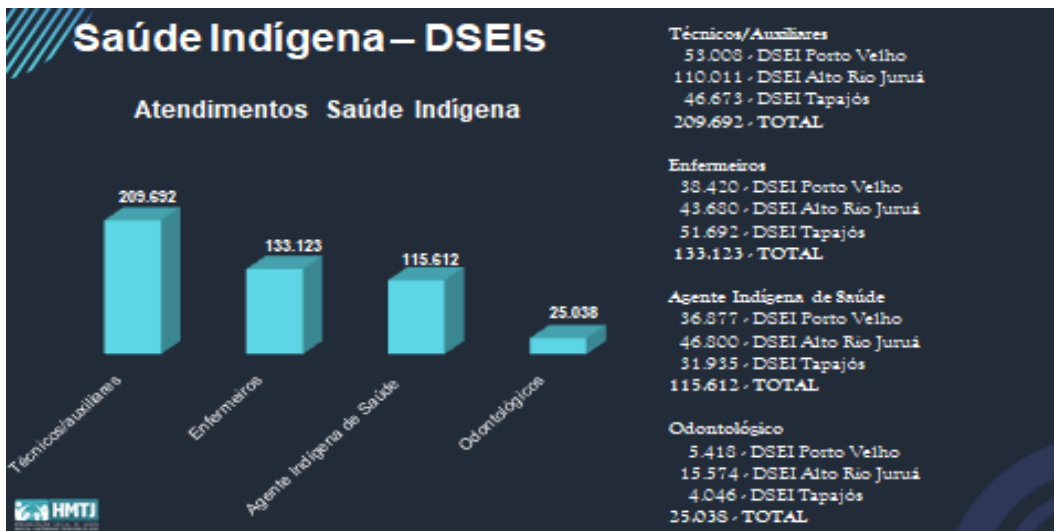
Saúde Indígena – DSEIs

Atendimentos Saúde Indígena

209.692
133.123
115.612
25.038

Técnicos/auxiliares
Enfermeiros
Agente Indígena de Saúde
Odontológicos

HMTJ

Técnicos/Auxiliares
53.008 - DSEI Porto Velho
110.011 - DSEI Alto Rio Juruá
46.673 - DSEI Tapajós
209.692 - TOTAL

Enfermeiros
38.420 - DSEI Porto Velho
43.680 - DSEI Alto Rio Juruá
51.692 - DSEI Tapajós
133.123 - TOTAL

Agente Indígena de Saúde
36.877 - DSEI Porto Velho
46.800 - DSEI Alto Rio Juruá
31.935 - DSEI Tapajós
115.612 - TOTAL

Odontológico
5.418 - DSEI Porto Velho
15.574 - DSEI Alto Rio Juruá
4.046 - DSEI Tapajós
25.038 - TOTAL